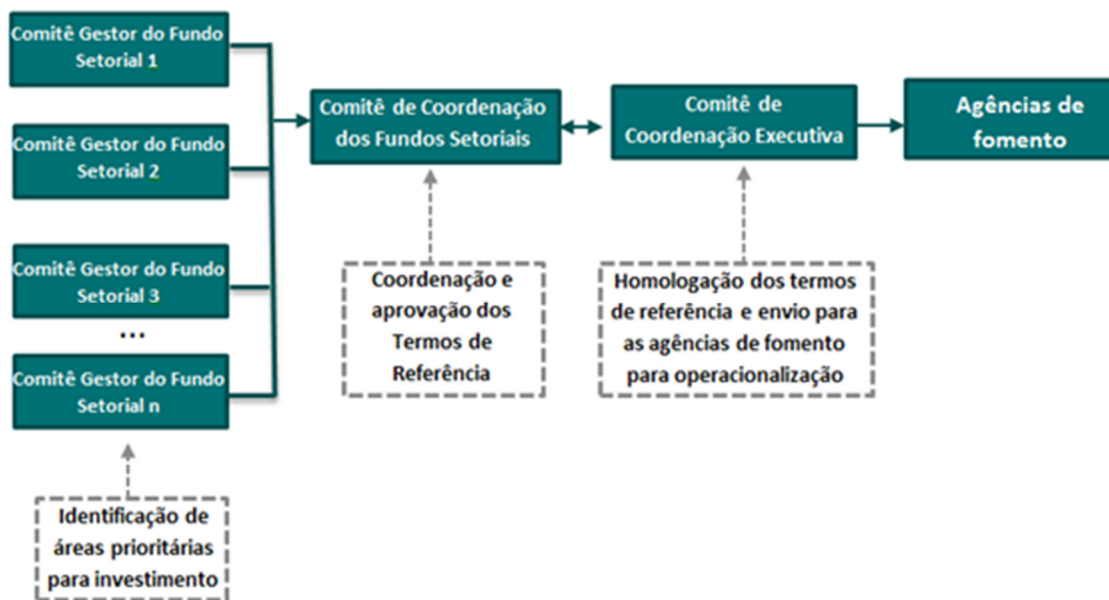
Comitê Gestor do Fundo Setorial 1

Comitê Gestor do Fundo Setorial 2

Comitê Gestor do Fundo Setorial 3

...

Comitê Gestor do Fundo Setorial n

Identificação de áreas prioritárias para investimento

Comitê de Coordenação dos Fundos Setoriais

Coordenação e aprovação dos Termos de Referência

Comitê de Coordenação Executiva

Homologação dos termos de referência e envio para as agências de fomento para operacionalização

Agências de fomento